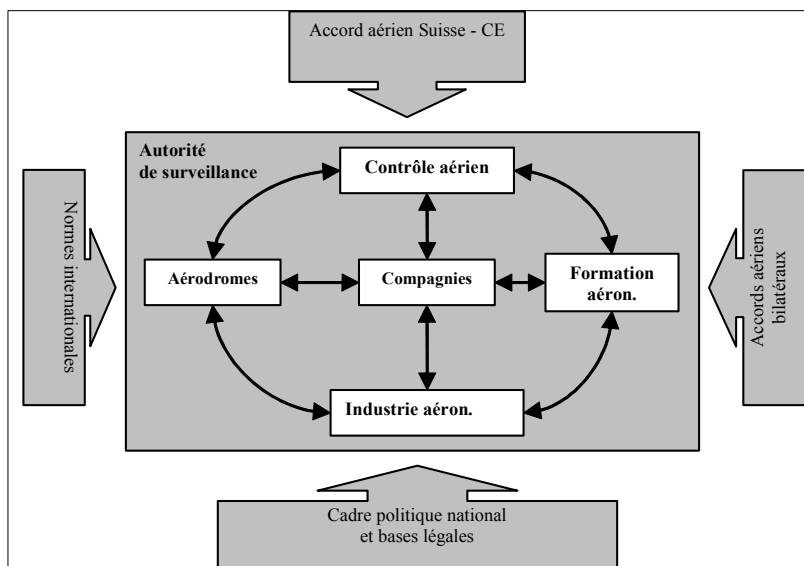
Accord aérien Suisse - CE

Autorité de surveillance

Contrôle aérien

Normes internationales

Accords aériens bilatéraux

Aérodromes

Compagnies

Formation aéron.

Industrie aéron.

Cadre politique national et bases légales